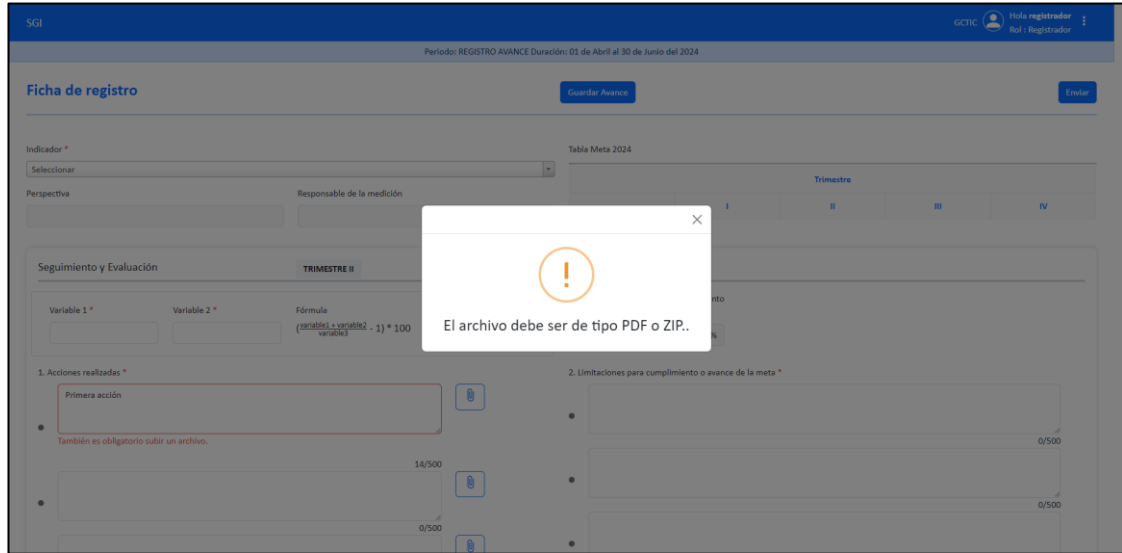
SGI

GCTIC Hola registrador
Rol : Registrador

Periodo: REGISTRO AVANCE Duración: 01 de Abril al 30 de Junio del 2024

Ficha de registro

Guardar Avance

Enviar

Indicador *

Seleccionar

Perspectiva

Responsable de la medición

Tabla Meta 2024

| Trimestre | | | |
|---|---|---|---|
| I | II | III | IV |

Seguimiento y Evaluación

TRIMESTRE II

Variable 1 *

Variable 2 *

Fórmula

$(\frac{variable1 + variable2}{variable3} - 1) * 100$

nto

%

El archivo debe ser de tipo PDF o ZIP..

1. Acciones realizadas *

Primera acción

También es obligatorio subir un archivo.

14/500

0/500

2. Limitaciones para cumplimiento o avance de la meta *

0/500

0/500